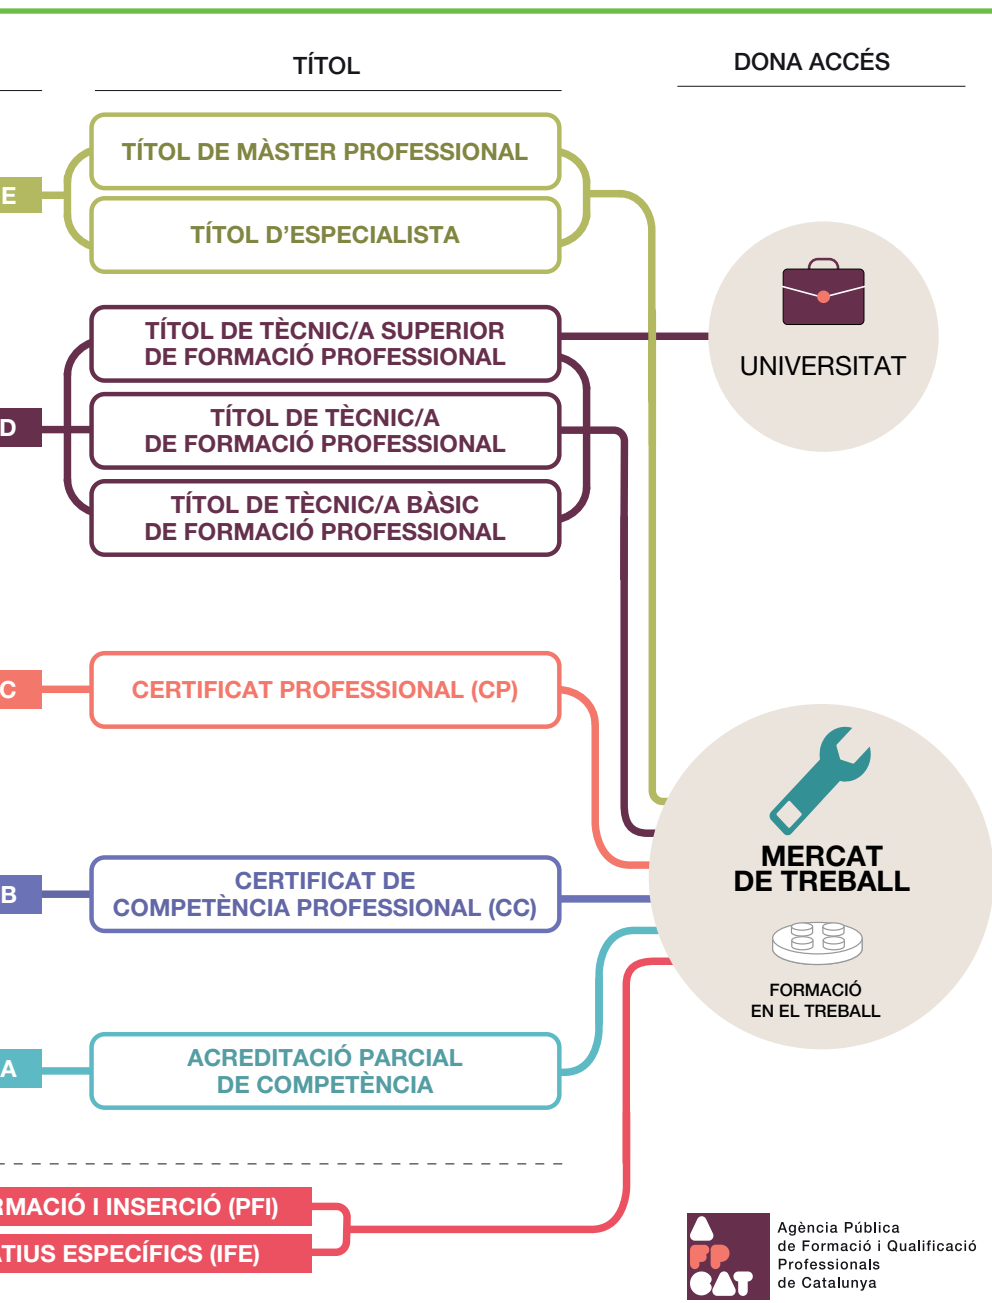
TÍTOL

DONA ACCÉS

E

TÍTOL DE MÀSTER PROFESSIONAL

TÍTOL D'ESPECIALISTA

UNIVERSITAT

D

TÍTOL DE TÈCNIC/A SUPERIOR DE FORMACIÓ PROFESSIONAL

TÍTOL DE TÈCNIC/A DE FORMACIÓ PROFESSIONAL

TÍTOL DE TÈCNIC/A BÀSIC DE FORMACIÓ PROFESSIONAL

C

CERTIFICAT PROFESSIONAL (CP)

MERCAT DE TREBALL

B

CERTIFICAT DE COMPETÈNCIA PROFESSIONAL (CC)

FORMACIÓ EN EL TREBALL

A

ACREDITACIÓ PARCIAL DE COMPETÈNCIA

RMACIÓ I INSERCIÓ (PFI)

TIUS ESPECÍFICS (IFE)

A FP CAT

Agència Pública de Formació i Qualificació Professionals de Catalunya